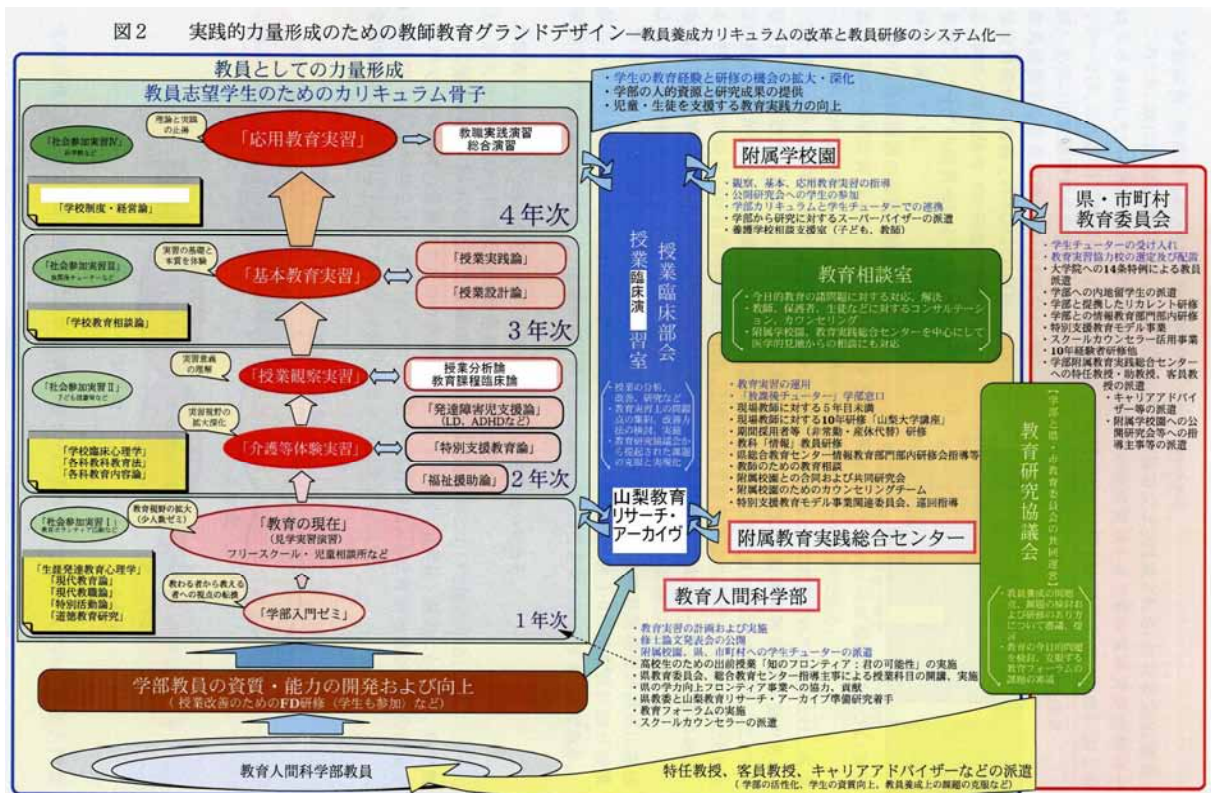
図2　実践的力量形成のための教師教育グランドデザイン—教員養成カリキュラムの改革と教員研修のシステム化—

教員としての力量形成

教員志望学生のためのカリキュラム骨子

・学生の教育経験と研修の機会の拡大・深化
・学部の人的資源と研究成果の提供
・児童・生徒を支援する教育実践力の向上

「社会参加実習Ⅳ」

理論と実践の止揚

「応用教育実習」

教職実践演習
総合演習

「学校制度・経営論」

4年次

「社会参加実習Ⅲ」

実習の基礎と事実を体験

「基本教育実習」

「授業実践論」

「授業設計論」

「学校教育相談論」

3年次

「社会参加実習Ⅱ」

実習意義の理解

「授業観察実習」

授業分析論
教育課程臨床論

実習視野の拡大深化

「介護等体験実習」

「発達障害児支援論」（LD、ADHDなど）

「特別支援教育論」

「福祉援助論」

「学校臨床心理学」
「各科教科教育法」
「各科教育内容論」

2年次

「社会参加実習Ⅰ」

教育視野の拡大（少人数ゼミ）

「教育の現在」
（見学実習演習）
フリースクール・児童相談所など

「生徒発達教育心理学」
「現代教育論」
「現代教職論」
「特別活動論」
「道徳教育研究」

教わる者から教える者への視点の転換

「学部入門ゼミ」

1年次

学部教員の資質・能力の開発および向上
（授業改善のためのFD研修（学生も参加）など）

教育人間科学部教員

授業臨床部会

授業臨床演習室

・授業の分析、改善、研究など
・教育実践上の問題点の集約、改善方法の検討、実施
・教育研究協議会から提起された課題の実施と再検証

山梨教育リサーチ・アーカイヴ

附属学校園

・観察、基本、応用教育実習の指導
・公開研究会への学生の参加
・学部カリキュラムと学生チューターでの連携
・学部から研究に対するスーパーバイザーの派遣
・養護学校相談支援室（子ども、教師）

教育相談室

・今日的教育の諸問題に対する対応、解決
・教師、保護者、生徒などに対するコンサルテーション、カウンセリング
・附属学校園、教育実践総合センターを中心にして医学的見地からの相談にも対応

・教育実習の運用
・「教職後チューター」学部窓口
・現場教師に対する5年目未満
・現場教師に対する10年研修「山梨大学講座」
・期間採用者等（非常勤・産休代替）研修
・教科「情報」教員研修
・県総合教育センター情報教育部門内研修会指導等
・教師のための教育相談
・附属校園との合同および共同研究会
・附属校園のためのカウンセリングチーム
・特別支援教育モデル事業関連委員会、巡回指導

附属教育実践総合センター

教育研究協議会

【学部と県・市町村教育委員会の共同運営】

・教員養成の問題点、課題の検討および研修のありかたについて議論、提言
・教育の今日的問題を検討、支援する教育フォーラムの課題の策定

県・市町村教育委員会

・学生チューターの受け入れ
・教育実習協力校の選定及び配置
・大学院への14条特例による教員派遣
・学部への内地留学生の派遣
・学部と提携したリカレント研修
・学部との情報教育部門内研修
・特別支援教育モデル事業
・スクールカウンセラー活用事業
・10年経験者研修
・学部附属教育実践総合センターへの特任教授・助教授、客員教授の派遣
・キャリアアドバイザー等の派遣
・附属学校園への公開研究会等への指導主事等の派遣

教育人間科学部

・教育実習の計画および実施
・修士論文発表会の公開
・附属校園、県、市町村への学生チューターの派遣
・高校生のための出前授業「知のフロンティア：君の可能性」の実施
・県教育委員会、総合教育センター指導主事による授業科目の開講、実施
・県の学力向上フロンティア事業への協力、貢献
・県教委と山梨教育リサーチ・アーカイブ準備研究着手
・教育フォーラムの実施
・スクールカウンセラーの派遣

特任教授、客員教授、キャリアアドバイザーなどの派遣
（学部の活性化、学生の資質向上、教員養成上の課題の克服など）